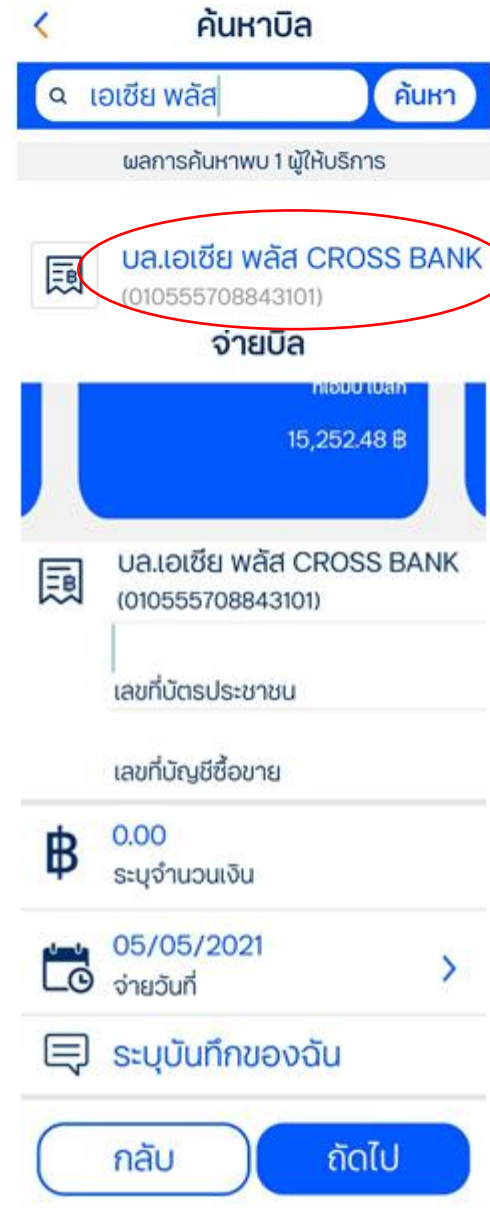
ค้นหาบิล

เอเชีย พลัส

ค้นหา

ผลการค้นหาพบ 1 ผู้ให้บริการ

บล.เอเชีย พลัส CROSS BANK
(010555708843101)

จ่ายบิล

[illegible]

15,252.48 ฿

บล.เอเชีย พลัส CROSS BANK
(010555708843101)

เลขที่บัตรประชาชน

เลขที่บัญชีซื้อขาย

0.00
ระบุจำนวนเงิน

05/05/2021
จ่ายวันที่

ระบุบันทึกของฉัน

กลับ

ถัดไป